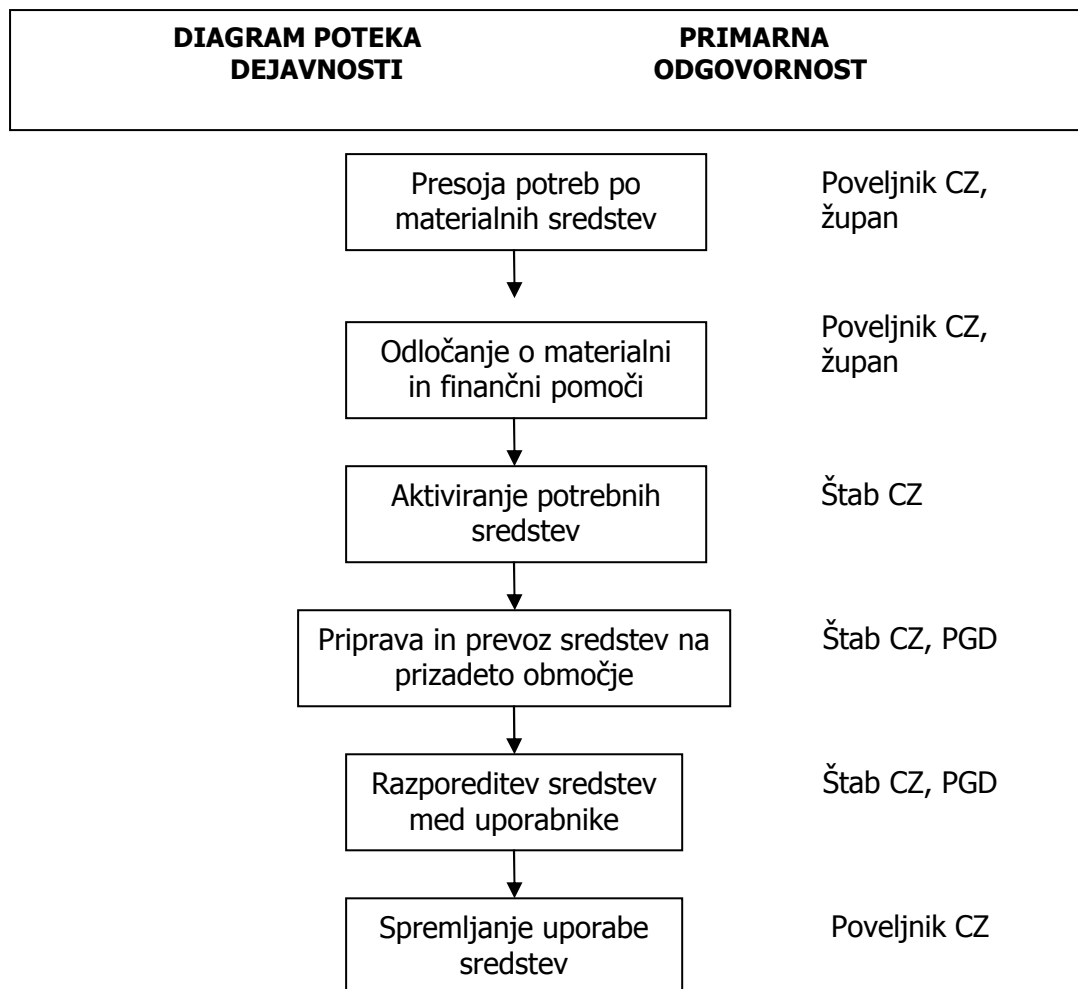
DIAGRAM POTEKA DEJAVNOSTI

PRIMARNA ODGOVORNOST

Presoja potreb po materialnih sredstev

Poveljnik CZ, župan

Odločanje o materialni in finančni pomoči

Poveljnik CZ, župan

Aktiviranje potrebnih sredstev

Štab CZ

Priprava in prevoz sredstev na prizadeto območje

Štab CZ, PGD

Razporeditev sredstev med uporabnike

Štab CZ, PGD

Spremljanje uporabe sredstev

Poveljnik CZ